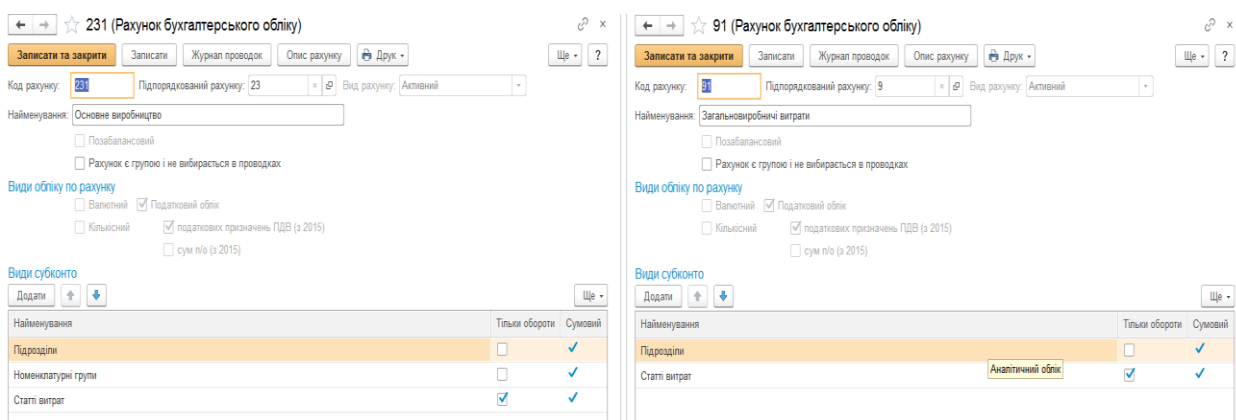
231 (Рахунок бухгалтерського обліку)

Записати та закрити | Записати | Журнал проводок | Опис рахунку | Друк | Ще | ?

Код рахунку: 231 Підпорядкований рахунку: 23 Вид рахунку: Активний

Найменування: Основне виробництво

Позабалансовий

Рахунок є групою і не вибирається в проводках

Види обліку по рахунку

Валютний Податковий облік

Кількісний податкових призначень ПДВ (з 2015)

сум п/о (з 2015)

Види субконто

Додати | Ще

| Найменування | Тільки обороти | Сумовий |
|---|---|---|
| Підрозділи | ☐ | ✓ |
| Номенклатурні групи | ☐ | ✓ |
| Статті витрат | ☑ | ✓ |

91 (Рахунок бухгалтерського обліку)

Записати та закрити | Записати | Журнал проводок | Опис рахунку | Друк | Ще | ?

Код рахунку: 91 Підпорядкований рахунку: 9 Вид рахунку: Активний

Найменування: Загальновиробничі витрати

Позабалансовий

Рахунок є групою і не вибирається в проводках

Види обліку по рахунку

Валютний Податковий облік

Кількісний податкових призначень ПДВ (з 2015)

сум п/о (з 2015)

Види субконто

Додати | Ще

| Найменування | Тільки обороти | Сумовий |
|---|---|---|
| Підрозділи | ☐ | ✓ |
| Статті витрат | ☑ | ✓ |

Аналітичний облік